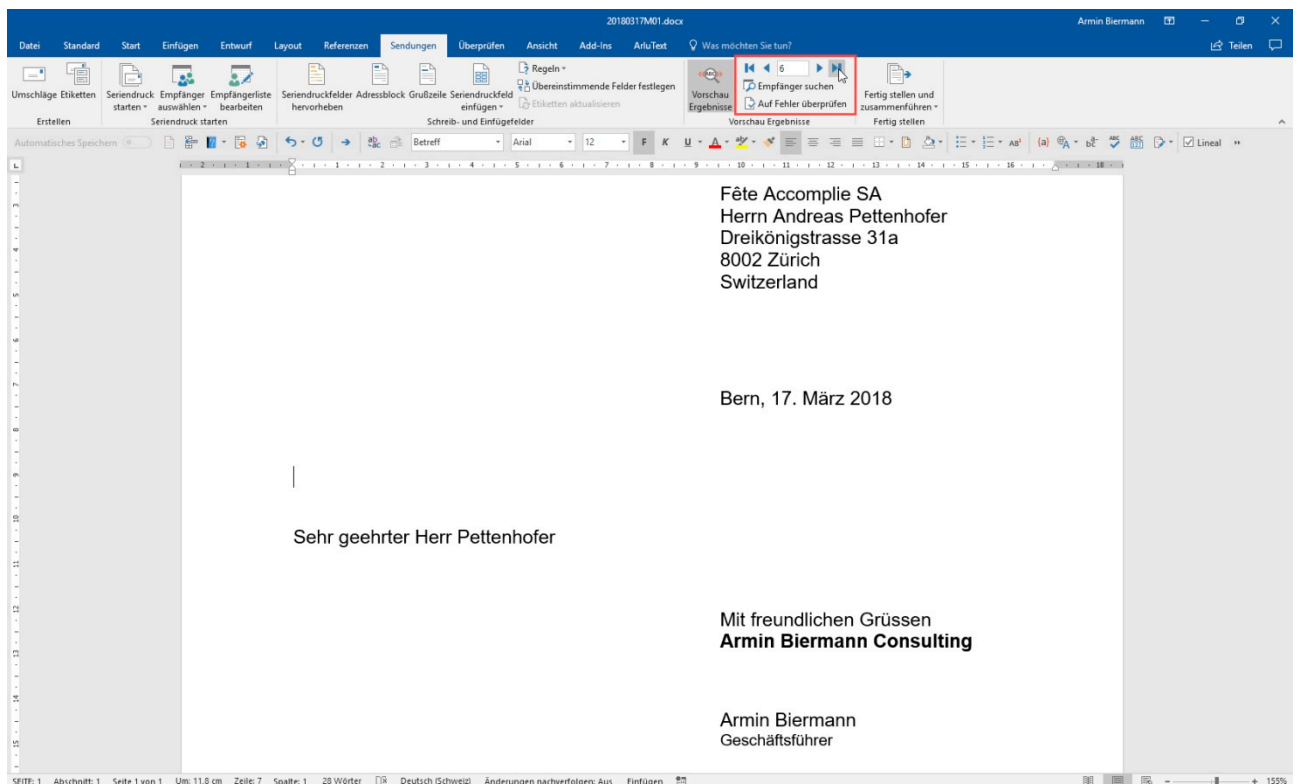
20180317M01.docx

Armin Biermann

Datei Standard Start Einfügen Entwurf Layout Referenzen Sendungen Überprüfen Ansicht Add-Ins ArluText Was möchten Sie tun?

Teilen

Umschläge Etiketten
Erstellen

Seriendruck starten
Empfänger auswählen
Empfängerliste bearbeiten
Seriendruck starten

Seriendruckfelder hervorheben
Adressblock
Grußzeile
Seriendruckfeld einfügen
Regeln
Übereinstimmende Felder festlegen
Etiketten aktualisieren
Schreib- und Einfügefelder

Vorschau Ergebnisse
6
Empfänger suchen
Auf Fehler überprüfen
Vorschau Ergebnisse

Fertig stellen und zusammenführen
Fertig stellen

Automatisches Speichern
Betreff
Arial
12
F K U
Lineal

Fête Accomplie SA
Herrn Andreas Pettenhofer
Dreikönigstrasse 31a
8002 Zürich
Switzerland

Bern, 17. März 2018

Sehr geehrter Herr Pettenhofer

Mit freundlichen Grüssen
**Armin Biermann Consulting**

Armin Biermann
Geschäftsführer

SEITE: 1 Abschnitt: 1 Seite 1 von 1 Um: 11,8 cm Zeile: 7 Spalte: 1 28 Wörter Deutsch (Schweiz) Änderungen nachverfolgen: Aus Einfügen

155%